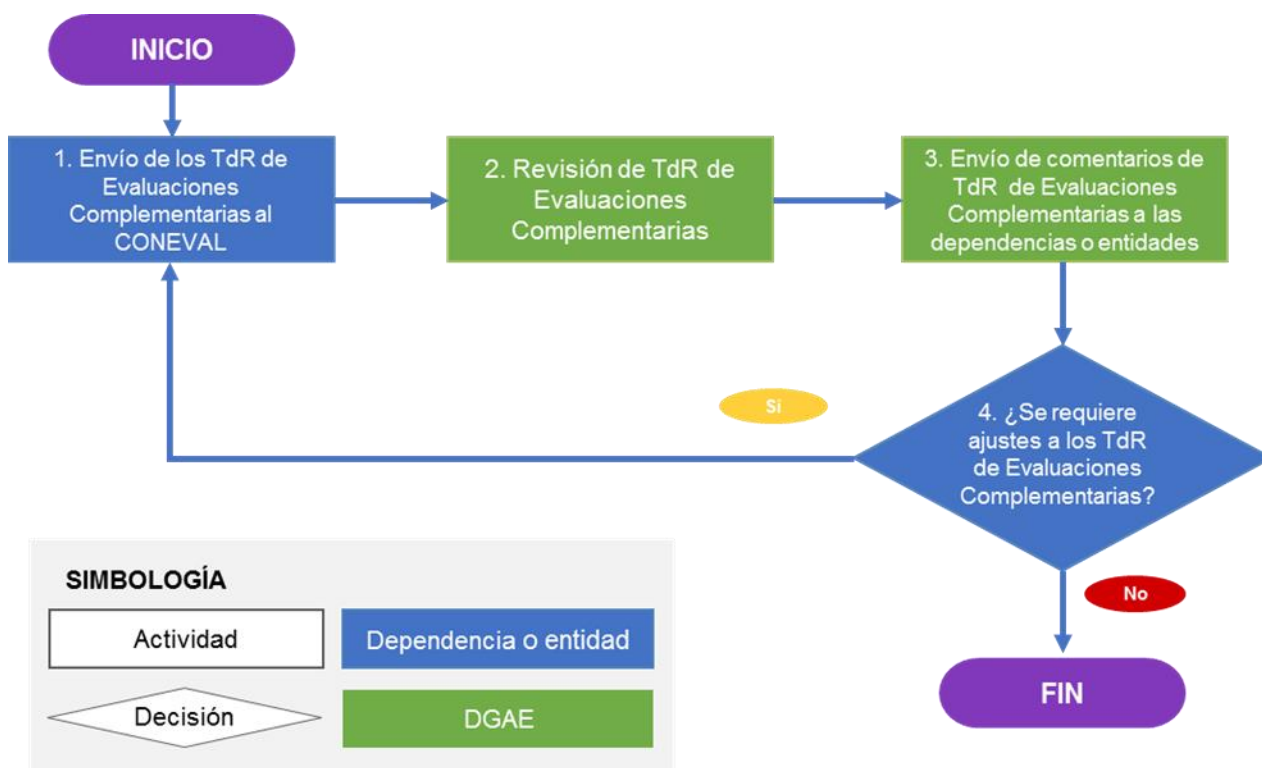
INICIO

1. Envío de los TdR de Evaluaciones Complementarias al CONEVAL

2. Revisión de TdR de Evaluaciones Complementarias

3. Envío de comentarios de TdR de Evaluaciones Complementarias a las dependencias o entidades

Si

4. ¿Se requiere ajustes a los TdR de Evaluaciones Complementarias?

No

FIN

SIMBOLOGÍA

Actividad

Dependencia o entidad

Decisión

DGAE